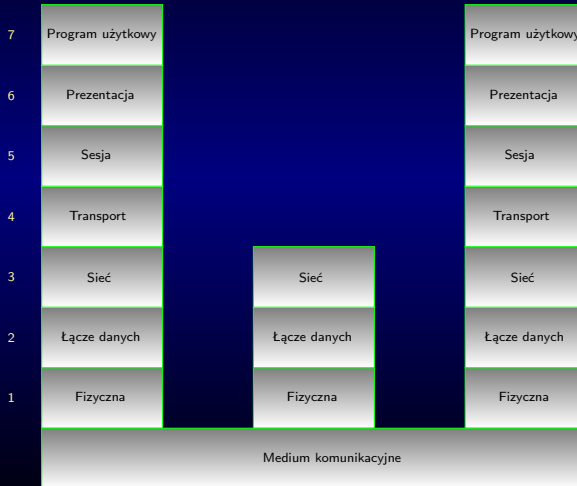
| | | | |
|---|---|---|---|
| 7 | Program użytkowy | | Program użytkowy |
| 6 | Prezentacja | | Prezentacja |
| 5 | Sesja | | Sesja |
| 4 | Transport | | Transport |
| 3 | Sieć | Sieć | Sieć |
| 2 | Łącze danych | Łącze danych | Łącze danych |
| 1 | Fizyczna | Fizyczna | Fizyczna |

Medium komunikacyjne